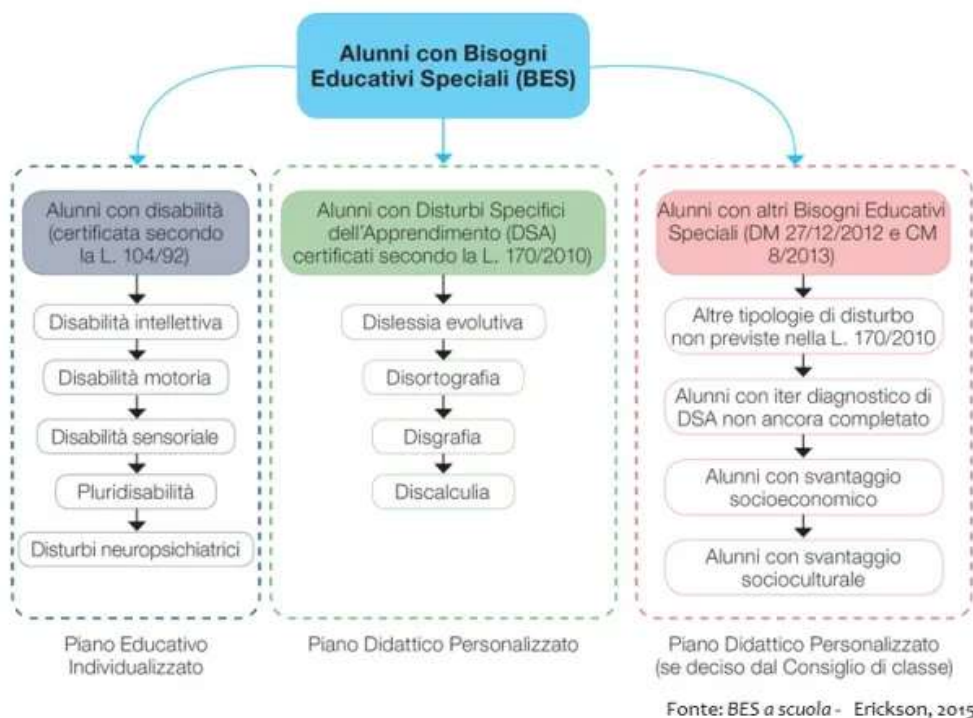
Alunni con Bisogni Educativi Speciali (BES)

Alunni con disabilità (certificata secondo la L. 104/92)

Disabilità intellettiva

Disabilità motoria

Disabilità sensoriale

Pluridisabilità

Disturbi neuropsichiatrici

Piano Educativo Individualizzato

Alunni con Disturbi Specifici dell'Apprendimento (DSA) certificati secondo la L. 170/2010

Dislessia evolutiva

Disortografia

Disgrafia

Discalculia

Piano Didattico Personalizzato

Alunni con altri Bisogni Educativi Speciali (DM 27/12/2012 e CM 8/2013)

Altre tipologie di disturbo non previste nella L. 170/2010

Alunni con iter diagnostico di DSA non ancora completato

Alunni con svantaggio socioeconomico

Alunni con svantaggio socioculturale

Piano Didattico Personalizzato (se deciso dal Consiglio di classe)

Fonte: BES a scuola - Erickson, 2015